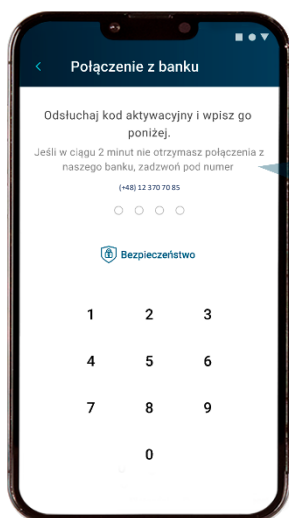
Połączenie z banku

Odsłuchaj kod aktywacyjny i wpisz go poniżej.

Jeśli w ciągu 2 minut nie otrzymasz połączenia z naszego banku, zadzwoń pod numer

(+48) 12 370 70 85

Bezpieczeństwo

1
2
3
4
5
6
7
8
9
0